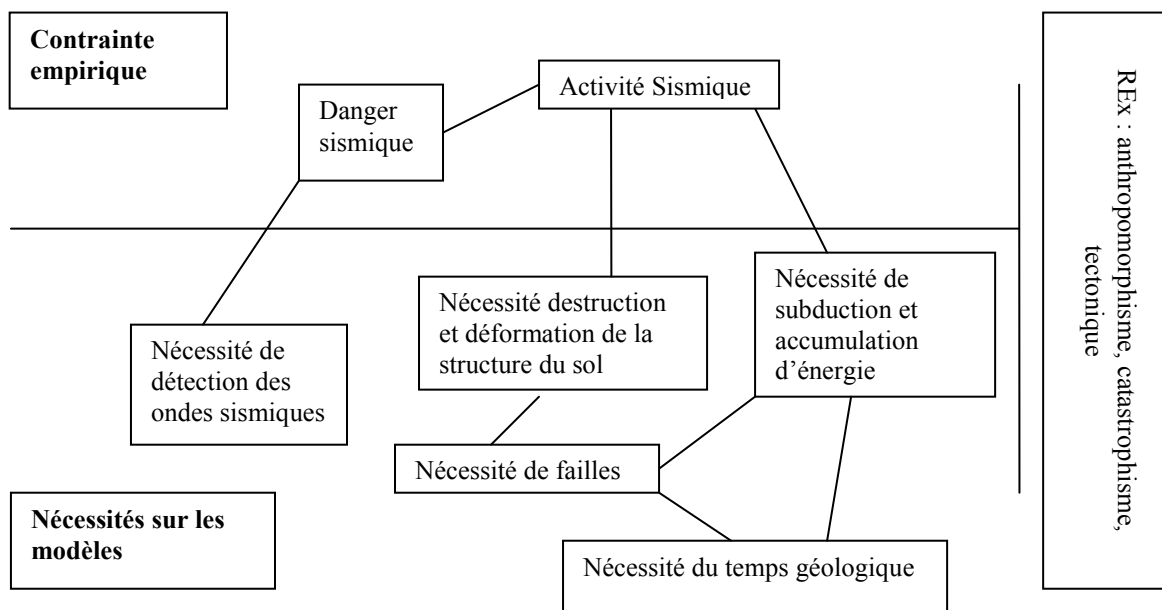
**Contrainte empirique**

Activité Sismique

Danger sismique

Nécessité destruction et déformation de la structure du sol

Nécessité de subduction et accumulation d'énergie

Nécessité de détection des ondes sismiques

Nécessité de failles

Nécessité du temps géologique

**Nécessités sur les modèles**

REx : anthropomorphisme, catastrophisme, tectonique